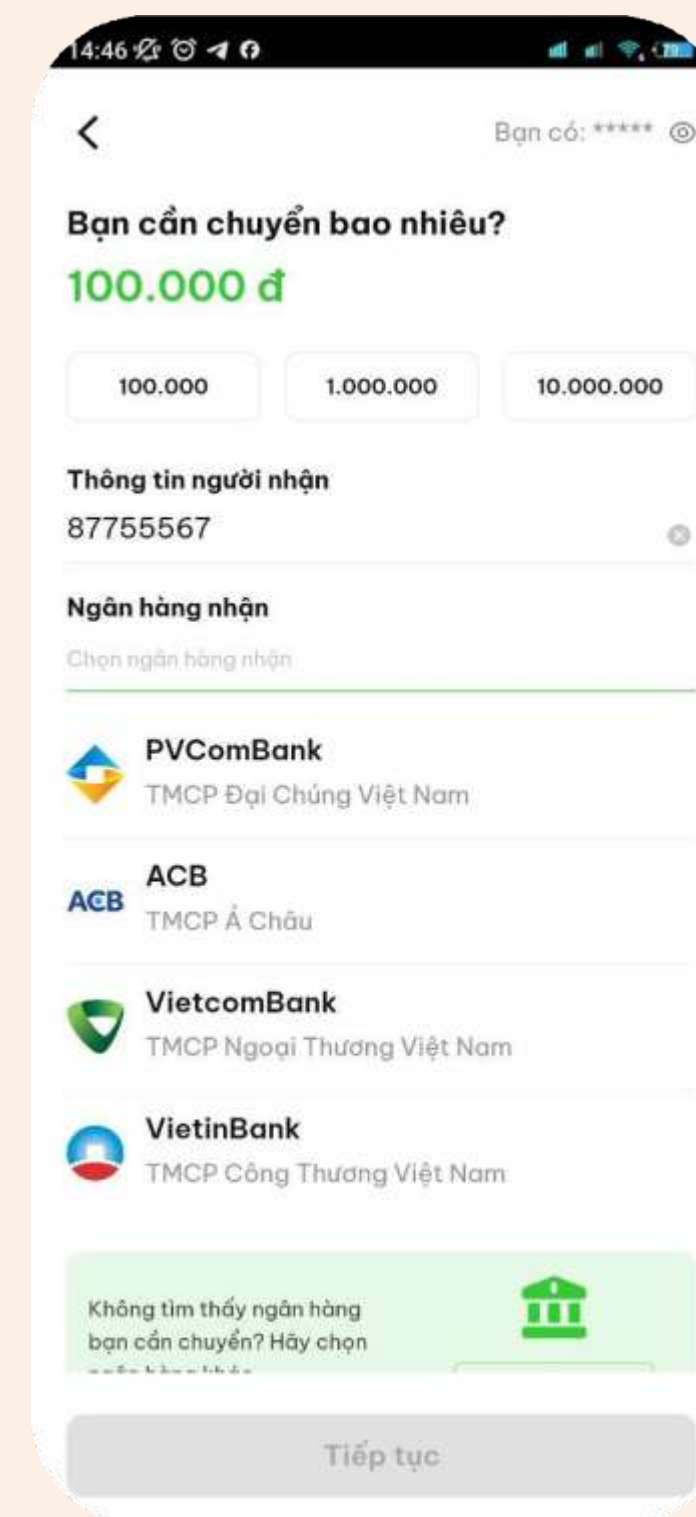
14:46

<

Bạn có: *****

Bạn cần chuyển bao nhiêu?

100.000 đ

100.000

1.000.000

10.000.000

Thông tin người nhận

87755567

Ngân hàng nhận

Chọn ngân hàng nhận

PVComBank

TMCP Đại Chúng Việt Nam

ACB

ACB

TMCP Á Châu

VietcomBank

TMCP Ngoại Thương Việt Nam

VietinBank

TMCP Công Thương Việt Nam

Không tìm thấy ngân hàng bạn cần chuyển? Hãy chọn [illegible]

Tiếp tục